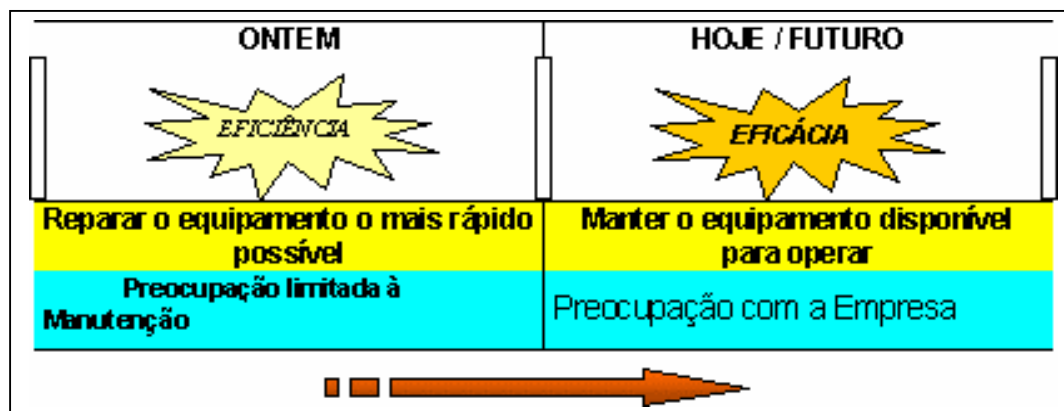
| ONTEM | HOJE / FUTURO |
|---|---|
| EFICIÊNCIA | EFICÁCIA |
| Reparar o equipamento o mais rápido possível | Manter o equipamento disponível para operar |
| Preocupação limitada à Manutenção | Preocupação com a Empresa |